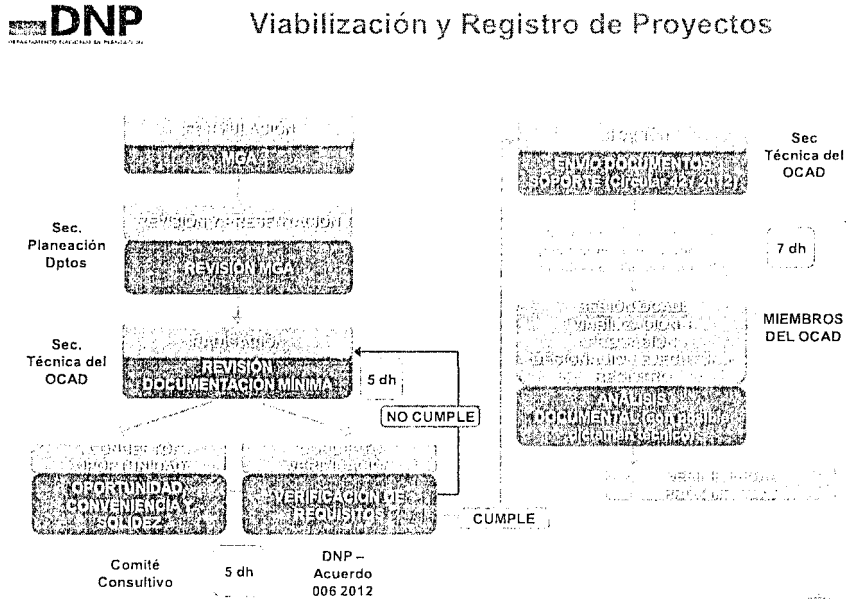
DNP

Viabilización y Registro de Proyectos

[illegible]

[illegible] MGA

Sec. Planeación Dptos

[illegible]

REVISION MGA

Sec. Técnica del OCAD

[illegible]

REVISIÓN DOCUMENTACIÓN MÍNIMA

5 dh

NO CUMPLE

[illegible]

OPORTUNIDAD CONVENIENCIA Y SOLIDEZ

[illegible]

VERIFICACIÓN DE REQUISITOS

CUMPLE

Comité Consultivo

5 dh

DNP – Acuerdo 006 2012

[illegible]

ENVIO DOCUMENTOS SOPORTE (Circular 42 2012)

Sec Técnica del OCAD

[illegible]

7 dh

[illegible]

MIEMBROS DEL OCAD

ANÁLISIS DOCUMENTAL (Con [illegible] técnicos)

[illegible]